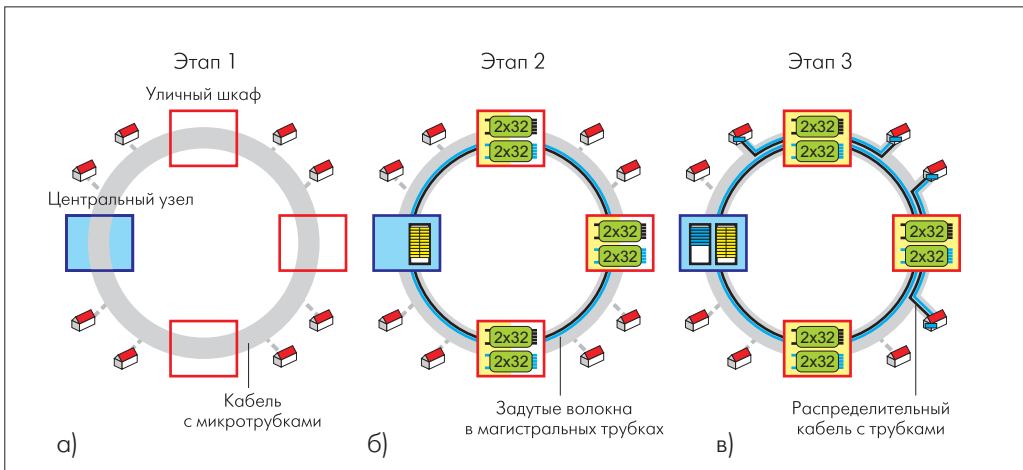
Этап 1

Уличный шкаф

Центральный узел

Кабель с микротрубками

а)

Этап 2

2x32
2x32

2x32
2x32

2x32
2x32

Задутые волокна в магистральных трубках

б)

Этап 3

2x32
2x32

2x32
2x32

2x32
2x32

Распределительный кабель с трубками

в)